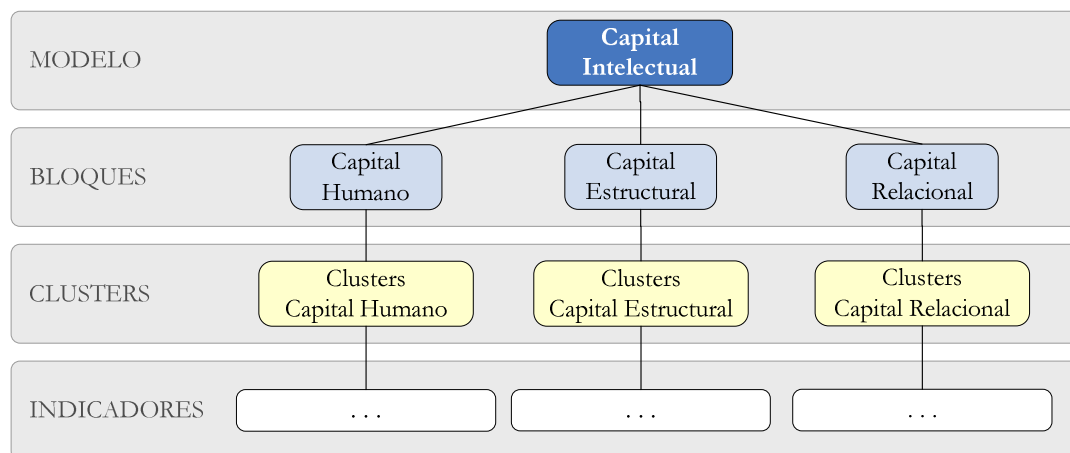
MODELO

Capital Intelectual

BLOQUES

Capital Humano

Capital Estructural

Capital Relacional

CLUSTERS

Clusters Capital Humano

Clusters Capital Estructural

Clusters Capital Relacional

INDICADORES

. . .

. . .

. . .